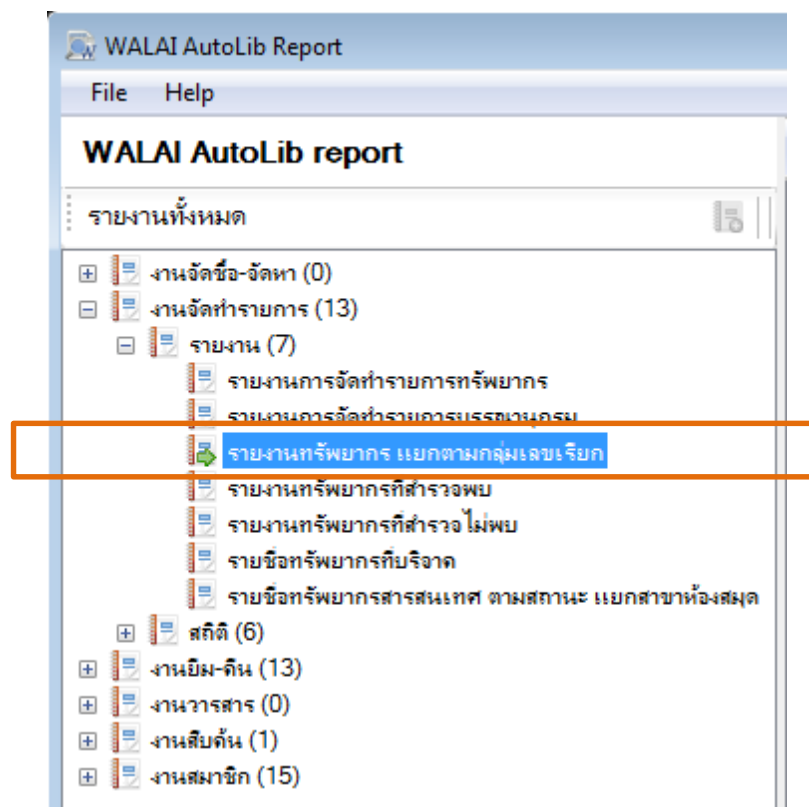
WALAI AutoLib Report

File Help

WALAI AutoLib report

รายงานทั้งหมด

งานจัดซื้อ-จัดหา (0)
งานจัดทำรายการ (13)
รายงาน (7)
รายงานการจัดทำรายการทรัพยากร
รายงานการจัดทำรายการบรรณานุกรม
รายงานทรัพยากร แยกตามกลุ่มเลขเรียก
รายงานทรัพยากรที่สำรวจพบ
รายงานทรัพยากรที่สำรวจไม่พบ
รายชื่อทรัพยากรที่บริจาค
รายชื่อทรัพยากรสารสนเทศ ตามสถานะ แยกสาขาห้องสมุด
สถิติ (6)
งานยืม-คืน (13)
งานวารสาร (0)
งานสืบค้น (1)
งานสมาชิก (15)